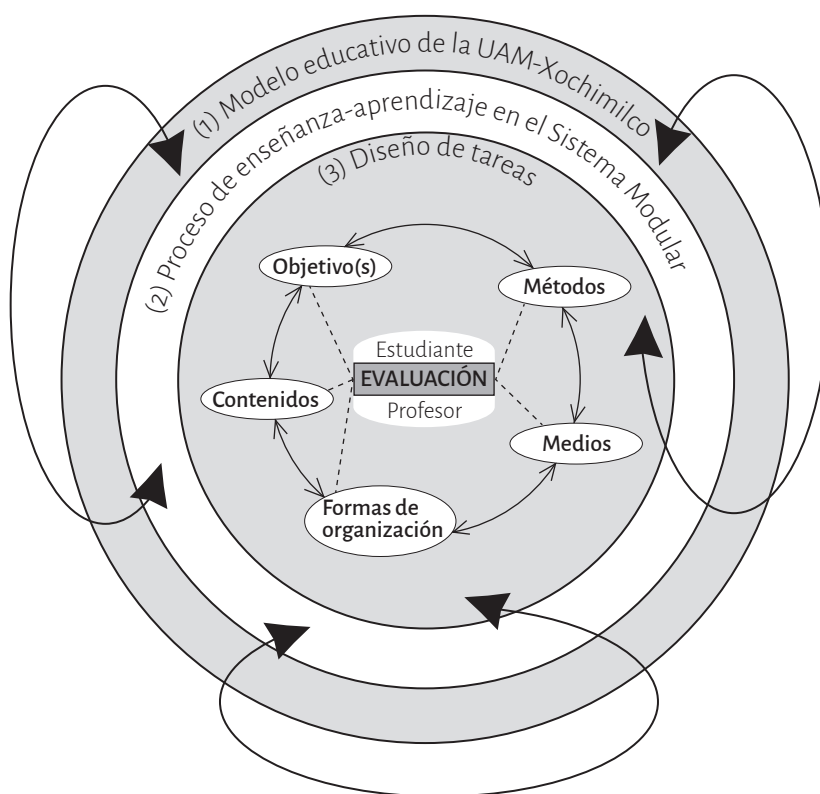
(1) Modelo educativo de la UAM-Xochimilco

(2) Proceso de enseñanza-aprendizaje en el Sistema Modular

(3) Diseño de tareas

Objetivo(s)

Métodos

Estudiante

EVALUACIÓN

Profesor

Contenidos

Medios

Formas de organización